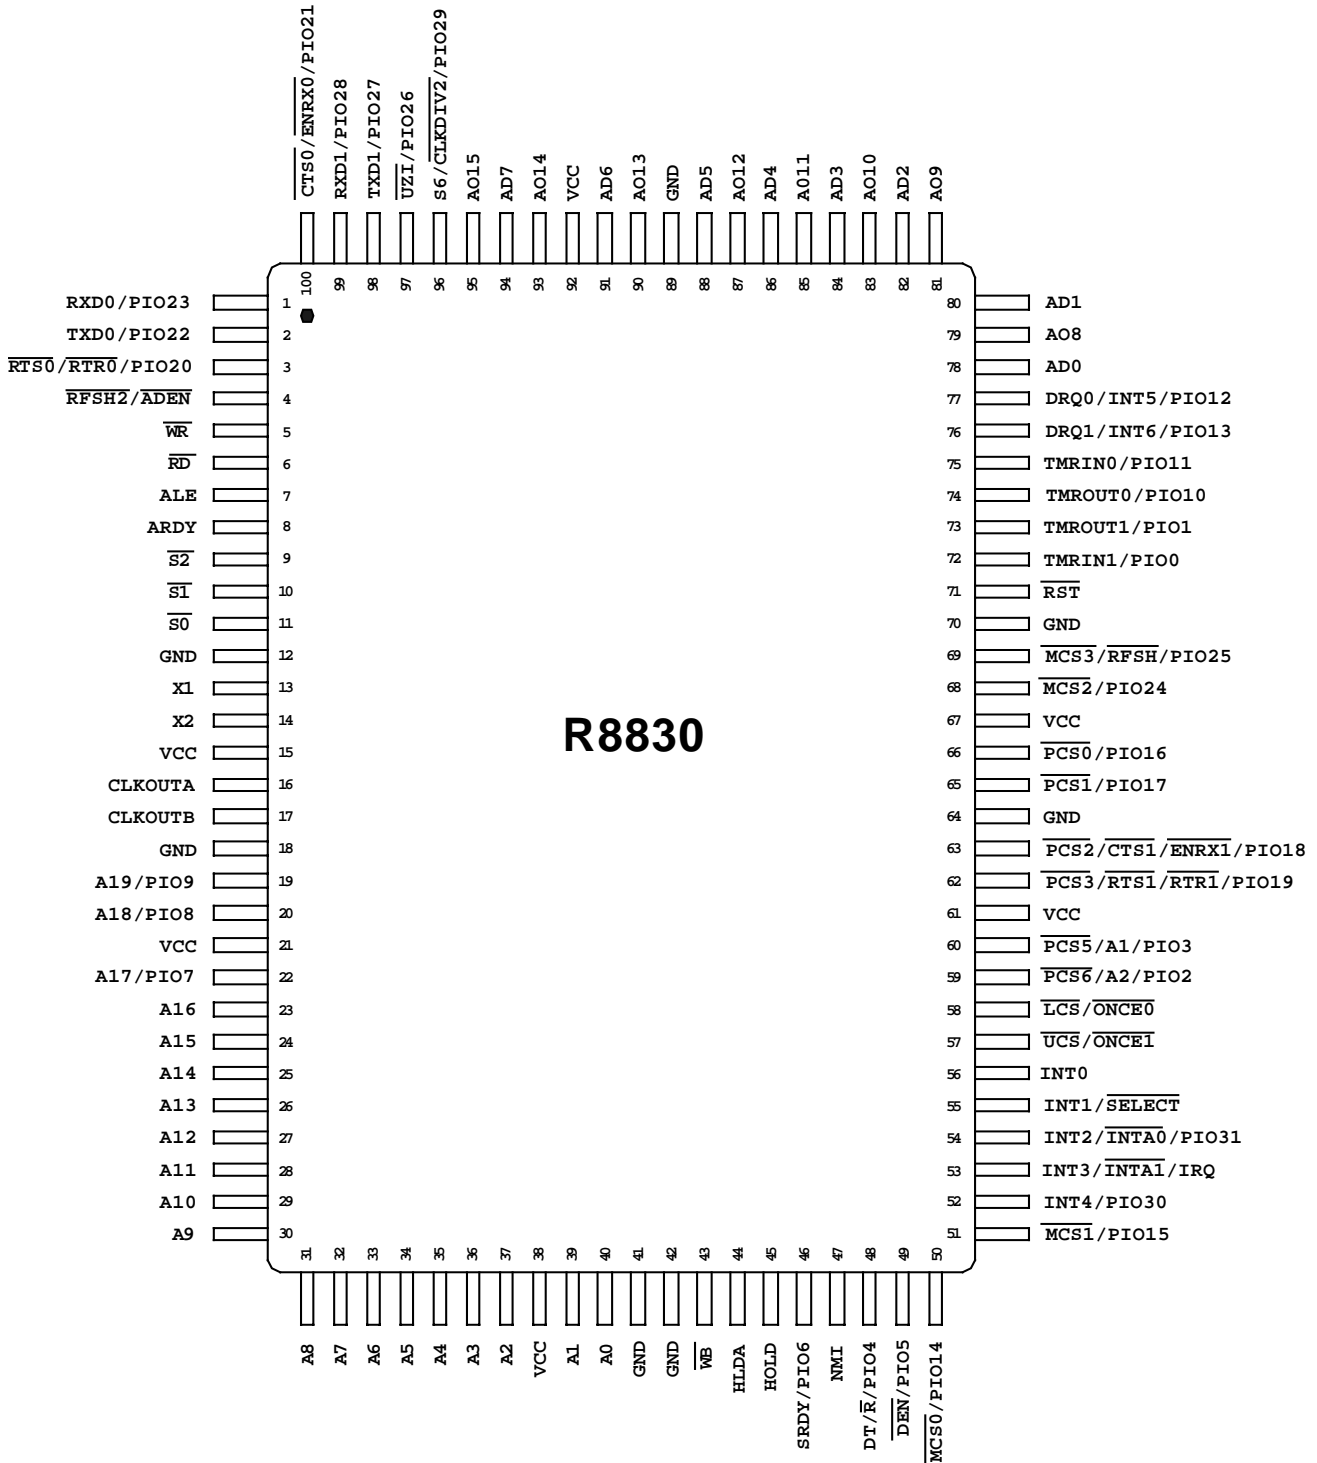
$\overline{CTS0}$/$\overline{ENRX0}$/PIO21
RXD1/PIO28
TXD1/PIO27
$\overline{UZI}$/PIO26
S6/$\overline{CLKDIV2}$/PIO29
AO15
AD7
AO14
VCC
AD6
AO13
GND
AD5
AO12
AD4
AO11
AD3
AO10
AD2
AO9

100 99 98 97 96 95 94 93 92 91 90 89 88 87 86 85 84 83 82 81

RXD0/PIO23 1
TXD0/PIO22 2
$\overline{RTS0}$/$\overline{RTR0}$/PIO20 3
$\overline{RFSH2}$/$\overline{ADEN}$ 4
$\overline{WR}$ 5
$\overline{RD}$ 6
ALE 7
ARDY 8
$\overline{S2}$ 9
$\overline{S1}$ 10
$\overline{S0}$ 11
GND 12
X1 13
X2 14
VCC 15
CLKOUTA 16
CLKOUTB 17
GND 18
A19/PIO9 19
A18/PIO8 20
VCC 21
A17/PIO7 22
A16 23
A15 24
A14 25
A13 26
A12 27
A11 28
A10 29
A9 30

80 AD1
79 AO8
78 AD0
77 DRQ0/INT5/PIO12
76 DRQ1/INT6/PIO13
75 TMRIN0/PIO11
74 TMROUT0/PIO10
73 TMROUT1/PIO1
72 TMRIN1/PIO0
71 $\overline{RST}$
70 GND
69 $\overline{MCS3}$/$\overline{RFSH}$/PIO25
68 $\overline{MCS2}$/PIO24
67 VCC
66 $\overline{PCS0}$/PIO16
65 $\overline{PCS1}$/PIO17
64 GND
63 $\overline{PCS2}$/$\overline{CTS1}$/$\overline{ENRX1}$/PIO18
62 $\overline{PCS3}$/$\overline{RTS1}$/$\overline{RTR1}$/PIO19
61 VCC
60 $\overline{PCS5}$/A1/PIO3
59 $\overline{PCS6}$/A2/PIO2
58 $\overline{LCS}$/$\overline{ONCE0}$
57 $\overline{UCS}$/$\overline{ONCE1}$
56 INT0
55 INT1/$\overline{SELECT}$
54 INT2/$\overline{INTA0}$/PIO31
53 INT3/$\overline{INTA1}$/IRQ
52 INT4/PIO30
51 $\overline{MCS1}$/PIO15

R8830

31 32 33 34 35 36 37 38 39 40 41 42 43 44 45 46 47 48 49 50

A8
A7
A6
A5
A4
A3
A2
VCC
A1
A0
GND
GND
$\overline{WB}$
HLDA
HOLD
SRDY/PIO6
NMI
DT/$\overline{R}$/PIO4
$\overline{DEN}$/PIO5
$\overline{MCS0}$/PIO14